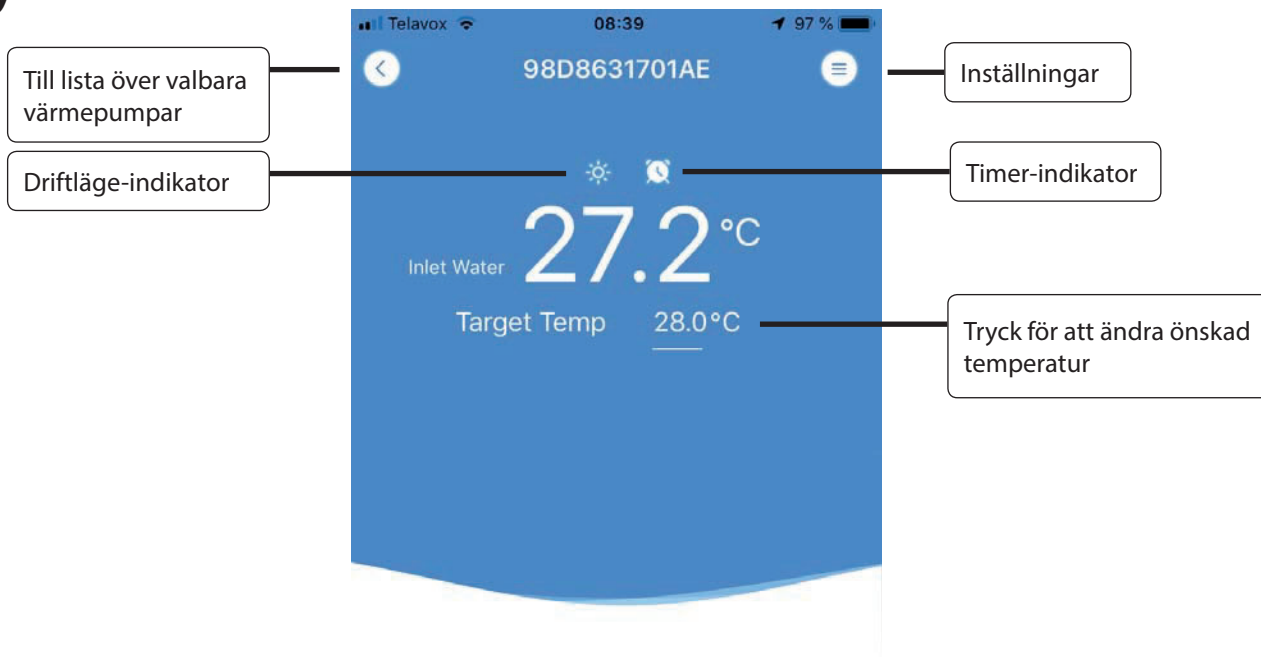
Telavox 08:39 97 %

Till lista över valbara värmepumpar

98D8631701AE

Inställningar

Driftläge-indikator

Timer-indikator

Inlet Water 27.2°C

Target Temp 28.0°C

Tryck för att ändra önskad temperatur